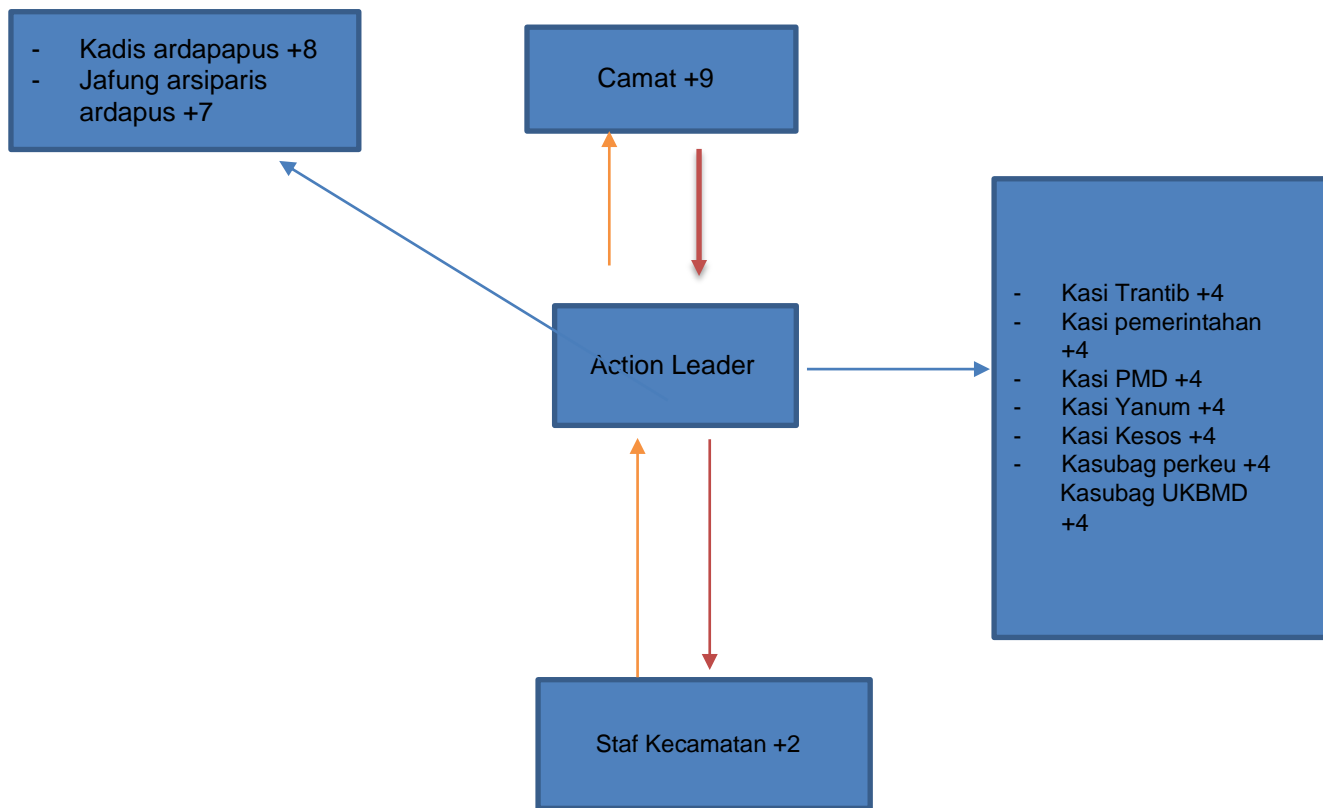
- Kadis ardapapus +8
- Jafung arsiparis ardapus +7

Camat +9

Action Leader

- Kasi Trantib +4
- Kasi pemerintahan +4
- Kasi PMD +4
- Kasi Yanum +4
- Kasi Kesos +4
- Kasubag perkeu +4
Kasubag UKBMD +4

Staf Kecamatan +2